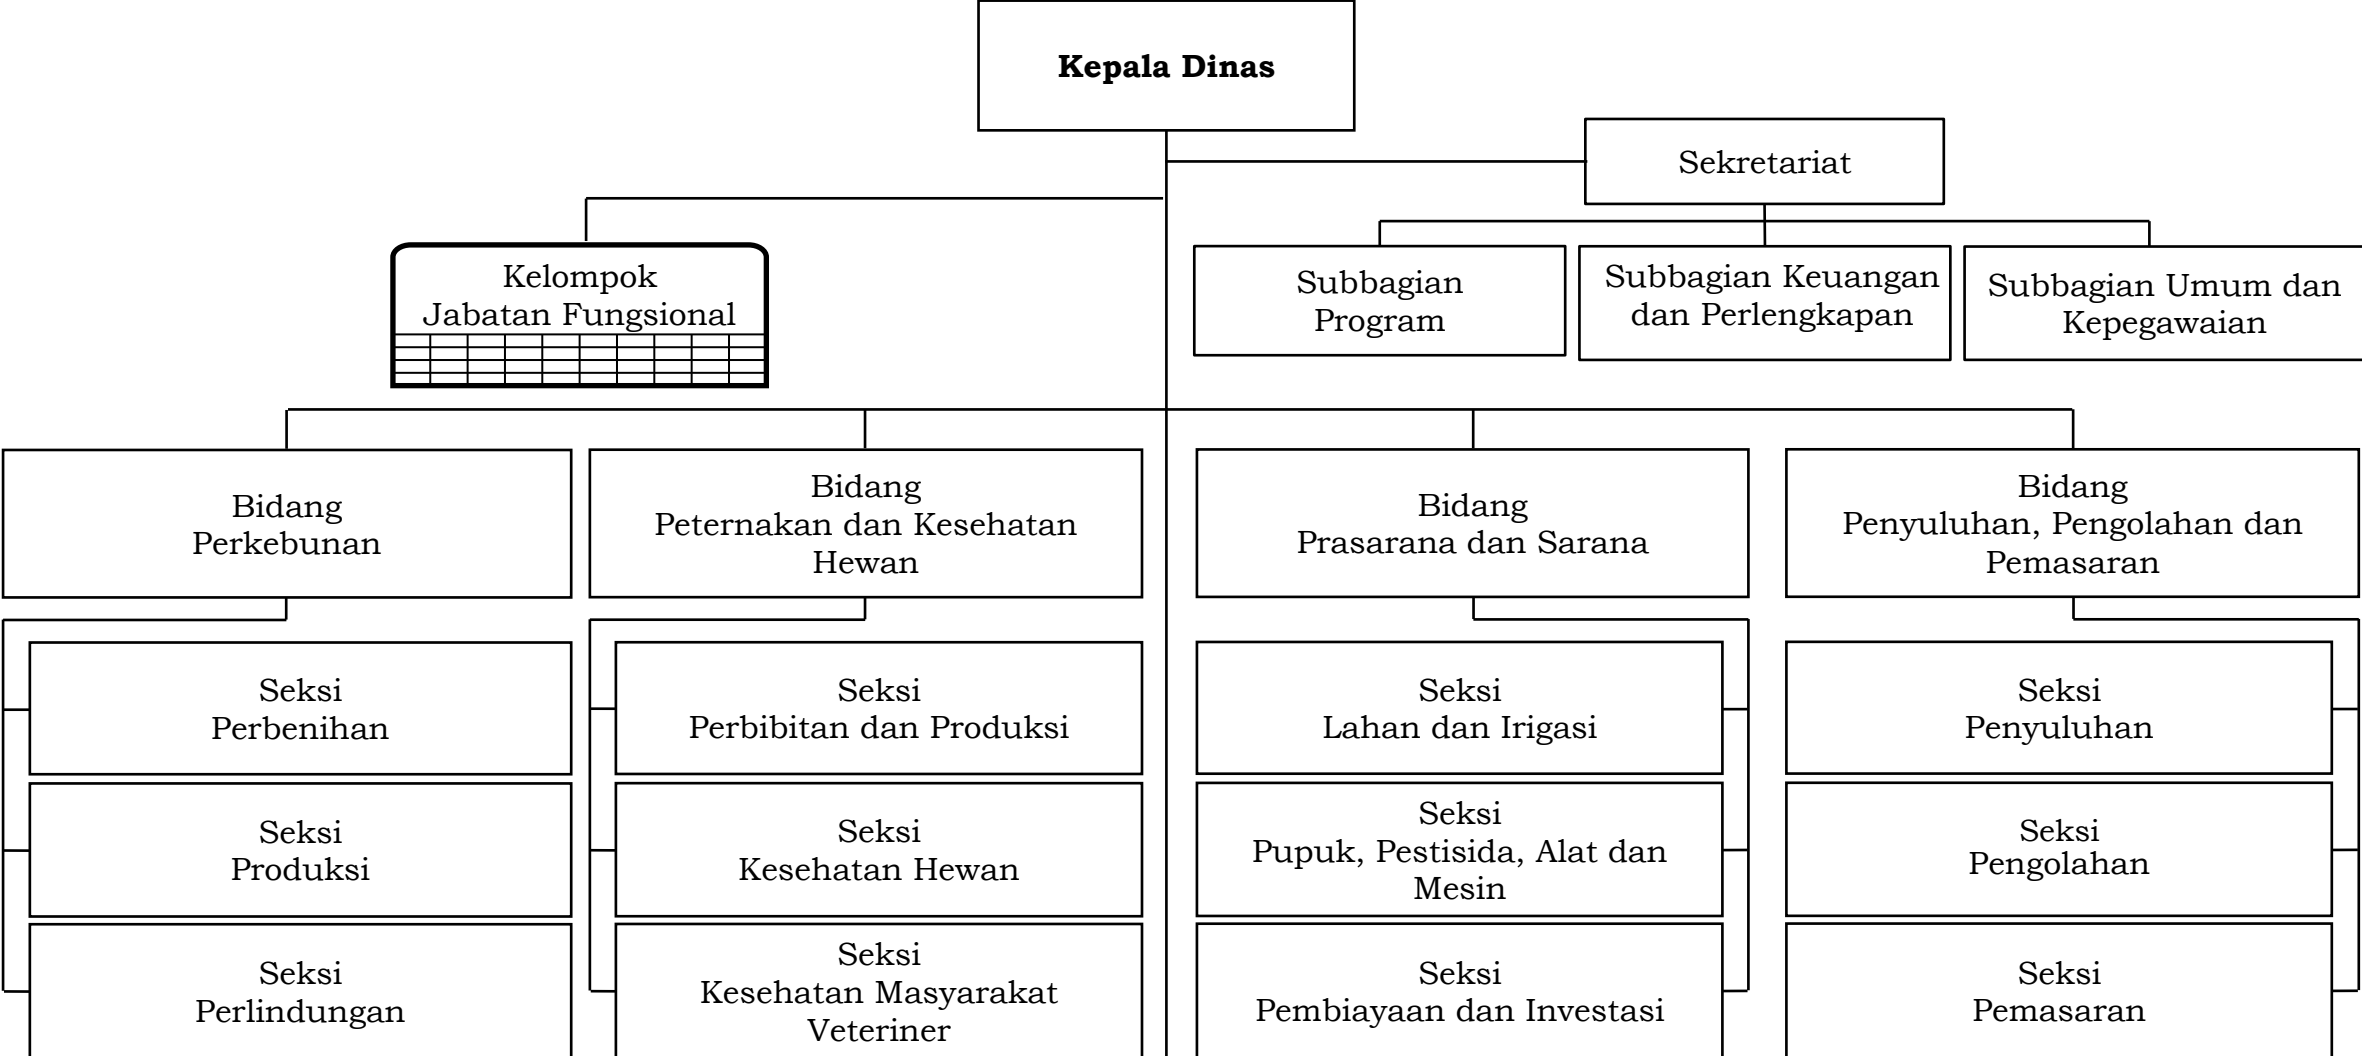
Kepala Dinas

Sekretariat

Kelompok Jabatan Fungsional

Subbagian Program

Subbagian Keuangan dan Perlengkapan

Subbagian Umum dan Kepegawaian

Bidang Perkebunan

Bidang Peternakan dan Kesehatan Hewan

Bidang Prasarana dan Sarana

Bidang Penyuluhan, Pengolahan dan Pemasaran

Seksi Perbenihan

Seksi Produksi

Seksi Perlindungan

Seksi Perbibitan dan Produksi

Seksi Kesehatan Hewan

Seksi Kesehatan Masyarakat Veteriner

Seksi Lahan dan Irigasi

Seksi Pupuk, Pestisida, Alat dan Mesin

Seksi Pembiayaan dan Investasi

Seksi Penyuluhan

Seksi Pengolahan

Seksi Pemasaran